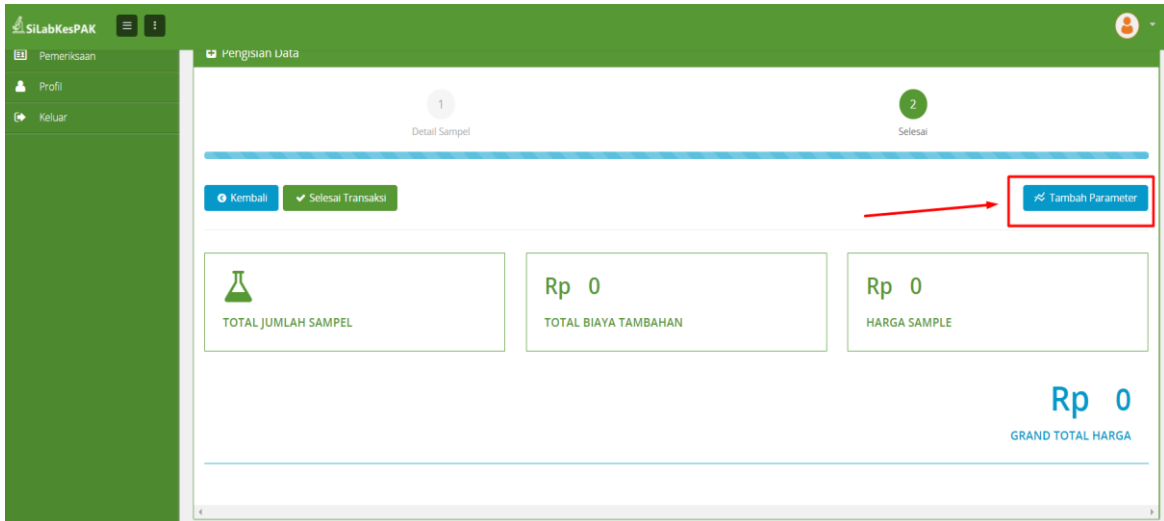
SiLabKesPAK

Pemeriksaan
Profil
Keluar

Pengisian Data

1
Detail Sampel

2
Selesai

Kembali
Selesai Transaksi

Tambah Parameter

TOTAL JUMLAH SAMPEL

Rp 0
TOTAL BIAYA TAMBAHAN

Rp 0
HARGA SAMPLE

Rp 0
GRAND TOTAL HARGA